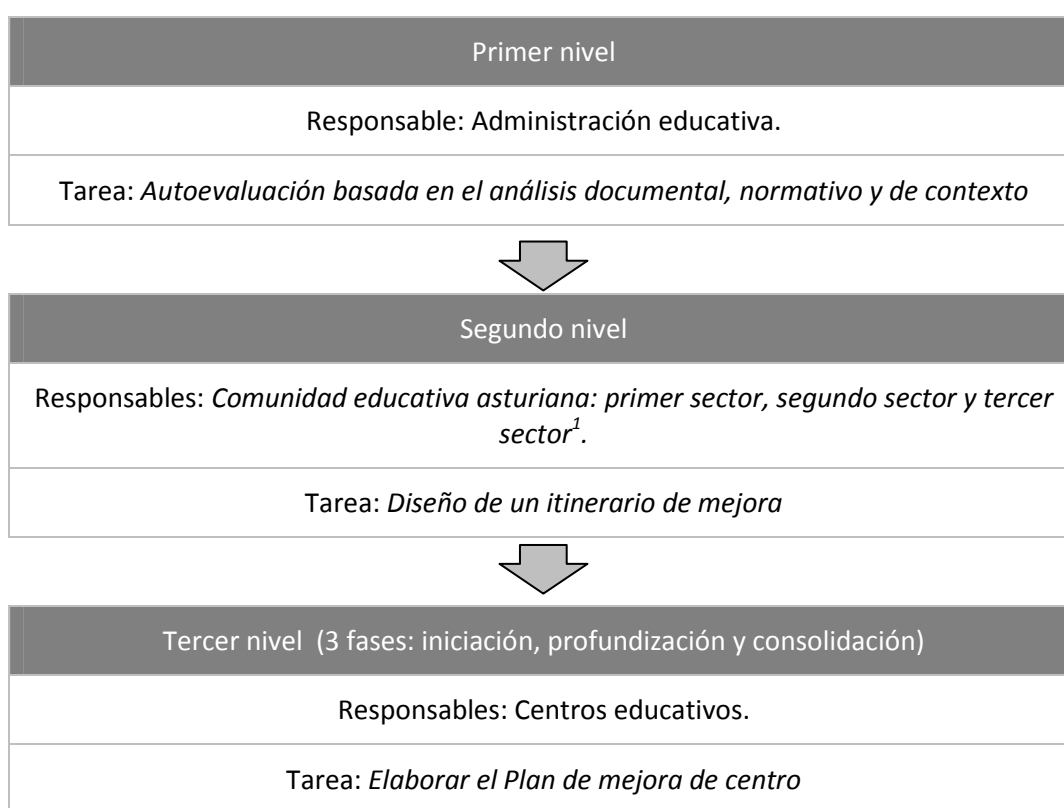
Primer nivel

Responsable: Administración educativa.

Tarea: *Autoevaluación basada en el análisis documental, normativo y de contexto*

Segundo nivel

Responsables: *Comunidad educativa asturiana: primer sector, segundo sector y tercer sector$^{1}$.*

Tarea: *Diseño de un itinerario de mejora*

Tercer nivel (3 fases: iniciación, profundización y consolidación)

Responsables: Centros educativos.

Tarea: *Elaborar el Plan de mejora de centro*